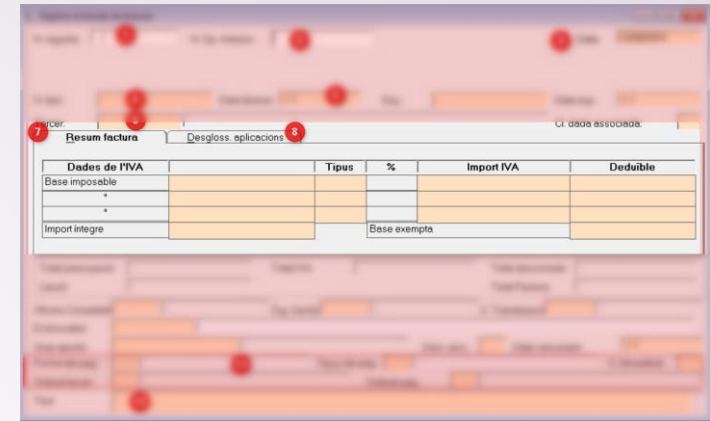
7 Resum factura

8 Desgloss. aplicacions

Tercer. Cl. dada associada:

| Dades de l'IVA | | Tipus | % | Import IVA | Deduïble |
|---|---|---|---|---|---|
| Base imposable | | | | | |
| * | | | | | |
| * | | | | | |
| Import integre | | | Base exempta | | |